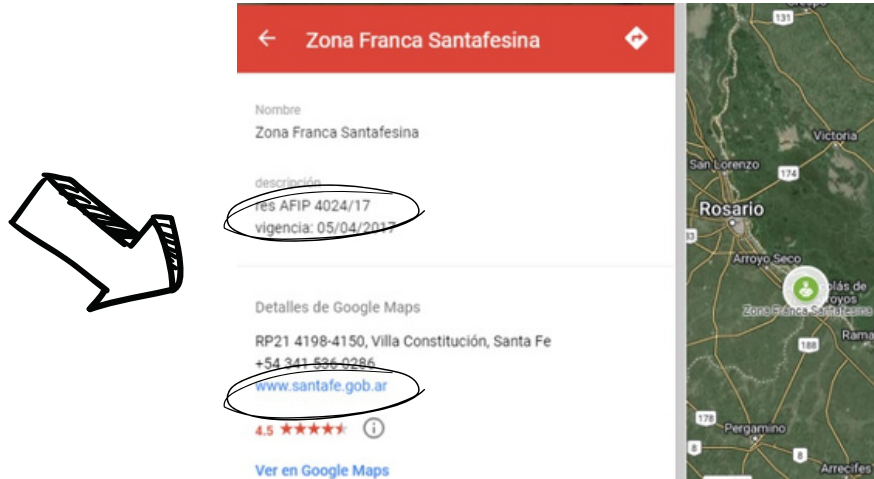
Zona Franca Santafesina

Nombre
Zona Franca Santafesina

descripción
res AFIP 4024/17
vigencia: 05/04/2017

Detalles de Google Maps
RP21 4198-4150, Villa Constitución, Santa Fe
+54 341 536 0286
www.santafe.gob.ar
4.5 ★★★★★ ⓘ

Ver en Google Maps

131
Victoria
San Lorenzo
174
Rosario
33
Arroyo Seco
Nicolás de los Arroyos
Zona Franca Santafesina
Rama
188
178
Pergamino
8
Arrecifes